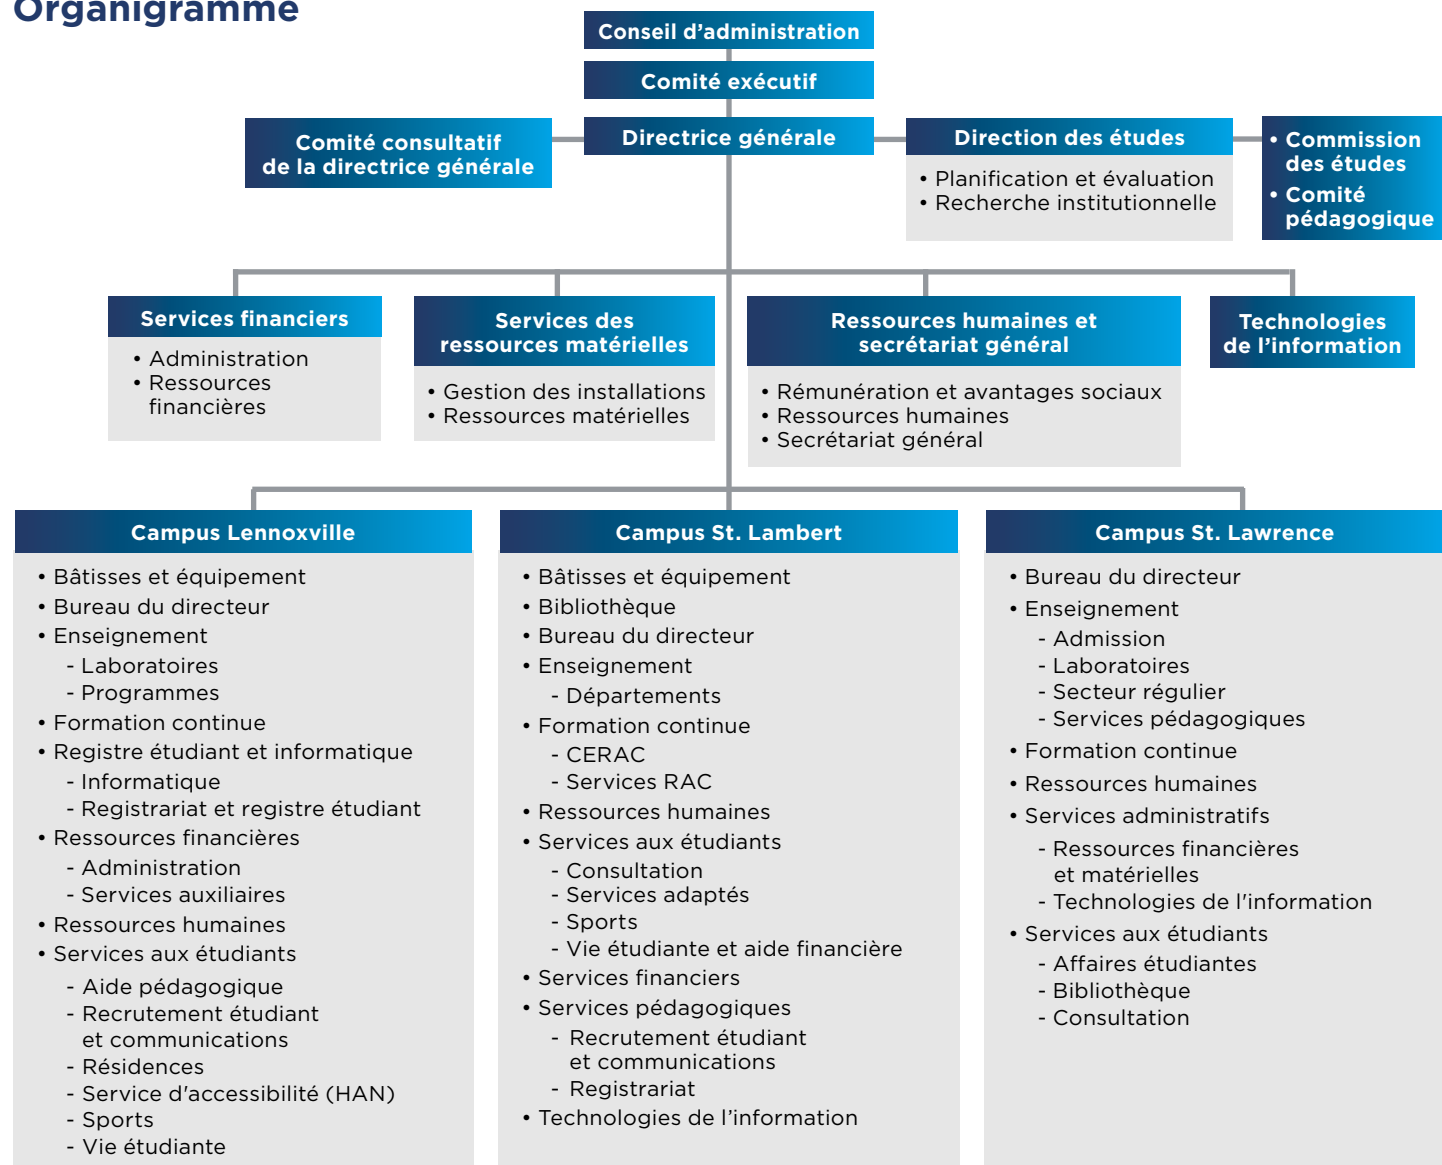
Organigramme

Conseil d’administration

Comité exécutif

Comité consultatif de la directrice générale

Directrice générale

Direction des études
• Planification et évaluation
• Recherche institutionnelle

• Commission des études
• Comité pédagogique

Services financiers
• Administration
• Ressources financières

Services des ressources matérielles
• Gestion des installations
• Ressources matérielles

Ressources humaines et secrétariat général
• Rémunération et avantages sociaux
• Ressources humaines
• Secrétariat général

Technologies de l’information

Campus Lennoxville
• Bâtisses et équipement
• Bureau du directeur
• Enseignement
- Laboratoires
- Programmes
• Formation continue
• Registre étudiant et informatique
- Informatique
- Registrariat et registre étudiant
• Ressources financières
- Administration
- Services auxiliaires
• Ressources humaines
• Services aux étudiants
- Aide pédagogique
- Recrutement étudiant et communications
- Résidences
- Service d’accessibilité (HAN)
- Sports
- Vie étudiante

Campus St. Lambert
• Bâtisses et équipement
• Bibliothèque
• Bureau du directeur
• Enseignement
- Départements
• Formation continue
- CERAC
- Services RAC
• Ressources humaines
• Services aux étudiants
- Consultation
- Services adaptés
- Sports
- Vie étudiante et aide financière
• Services financiers
• Services pédagogiques
- Recrutement étudiant et communications
- Registrariat
• Technologies de l’information

Campus St. Lawrence
• Bureau du directeur
• Enseignement
- Admission
- Laboratoires
- Secteur régulier
- Services pédagogiques
• Formation continue
• Ressources humaines
• Services administratifs
- Ressources financières et matérielles
- Technologies de l’information
• Services aux étudiants
- Affaires étudiantes
- Bibliothèque
- Consultation